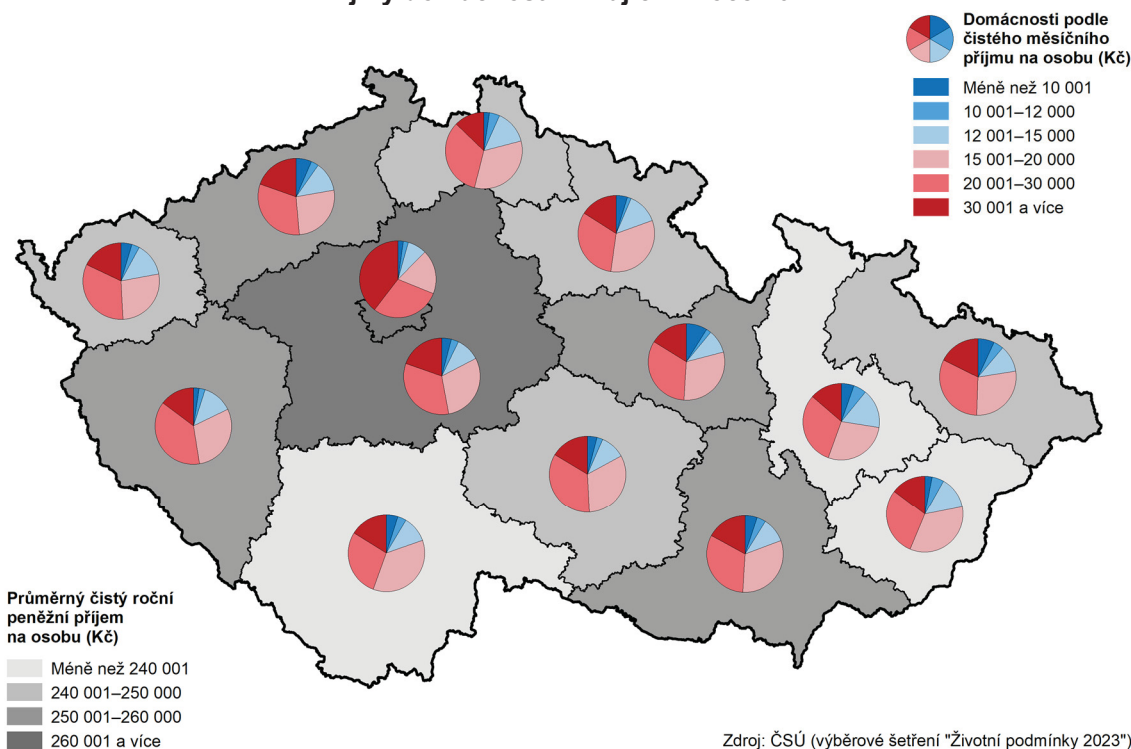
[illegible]

Domácnosti podle čistého měsíčního příjmu na osobu (Kč)

Méně než 10 001
10 001–12 000
12 001–15 000
15 001–20 000
20 001–30 000
30 001 a více

Průměrný čistý roční peněžní příjem na osobu (Kč)

Méně než 240 001
240 001–250 000
250 001–260 000
260 001 a více

Zdroj: ČSÚ (výběrové šetření "Životní podmínky 2023")